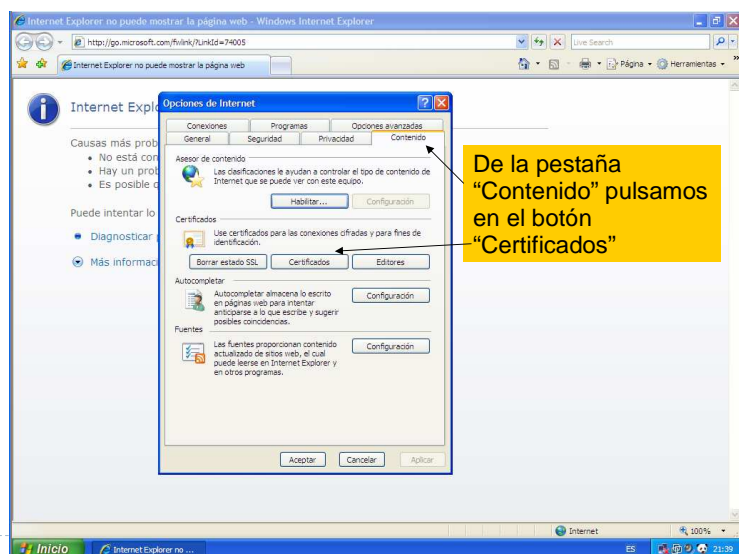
Internet Explorer no puede mostrar la página web - Windows Internet Explorer

http://go.microsoft.com/fwlink/?LinkId=74005

Live Search

Internet Explorer no puede mostrar la página web

Página Herramientas

Internet Expl

Causas más prob
• No está con
• Hay un prob
• Es posible c

Puede intentar lo

Diagnosticar

Más informaci

Opciones de Internet

Conexiones | Programas | Opciones avanzadas
General | Seguridad | Privacidad | Contenido

Asesor de contenido
Las clasificaciones le ayudan a controlar el tipo de contenido de Internet que se puede ver con este equipo.
Habilitar... | Configuración

Certificados
Use certificados para las conexiones cifradas y para fines de identificación.
Borrar estado SSL | Certificados | Editores

Autocompletar
Autocompletar almacena lo escrito en páginas web para intentar anticiparse a lo que escribe y sugerir posibles coincidencias.
Configuración

Fuentes
Las fuentes proporcionan contenido actualizado de sitios web, el cual puede leerse en Internet Explorer y en otros programas.
Configuración

Aceptar | Cancelar | Aplicar

De la pestaña "Contenido" pulsamos en el botón "Certificados"

Internet | 100%

Inicio | Internet Explorer no ... | ES | 21:39